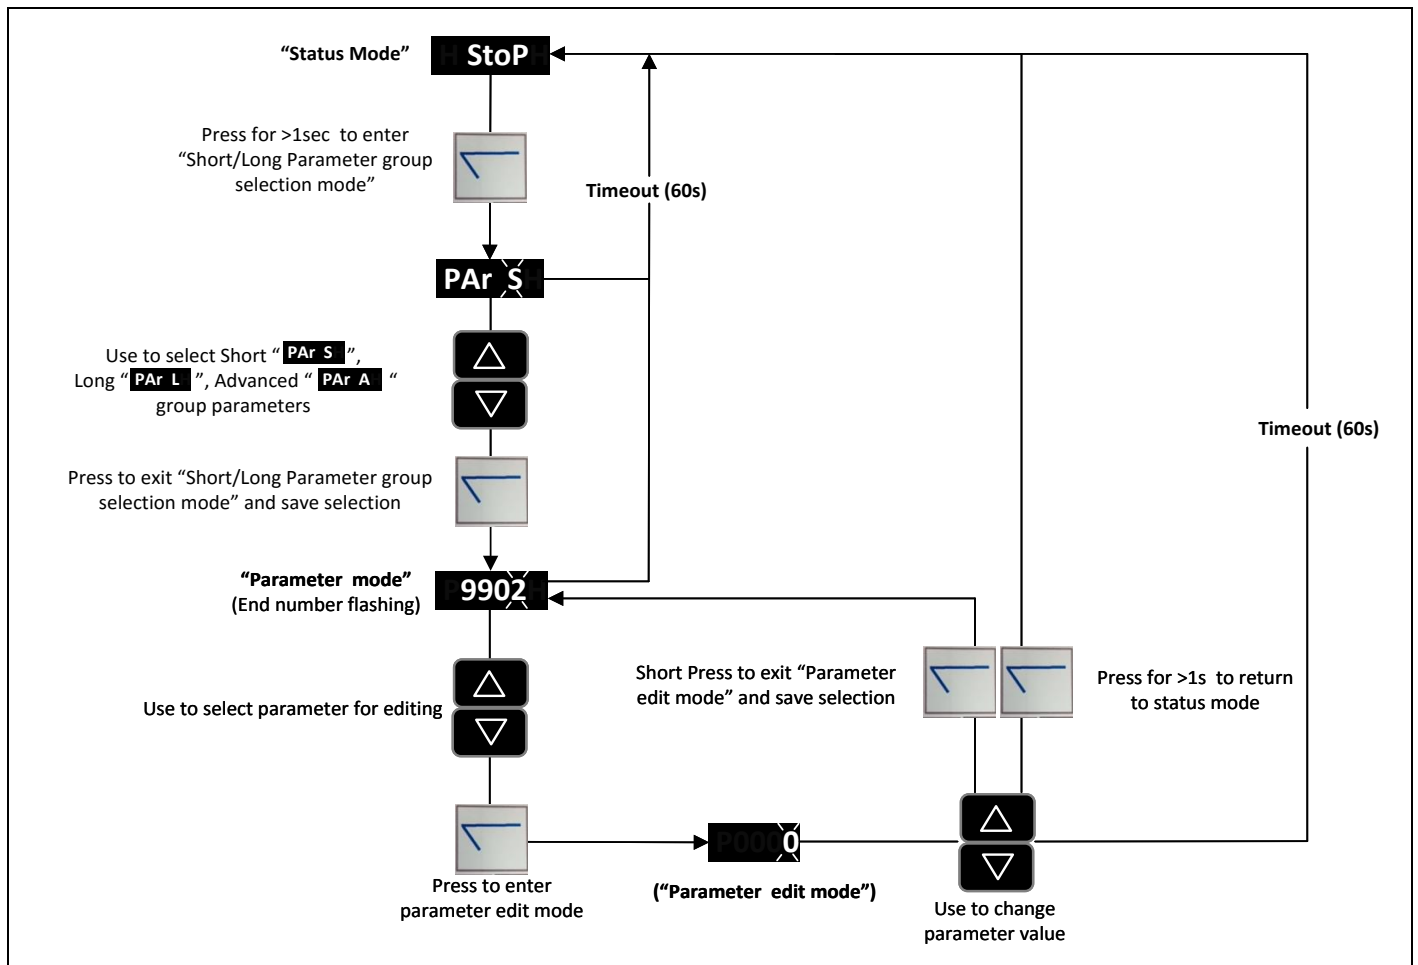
"Status Mode"

StoP

Press for >1sec to enter "Short/Long Parameter group selection mode"

Timeout (60s)

PAr S

Use to select Short " PAr S ", Long " PAr L ", Advanced " PAr A " group parameters

Press to exit "Short/Long Parameter group selection mode" and save selection

Timeout (60s)

"Parameter mode" (End number flashing)

9902

Short Press to exit "Parameter edit mode" and save selection

Press for >1s to return to status mode

Use to select parameter for editing

Press to enter parameter edit mode

P0000

("Parameter edit mode")

Use to change parameter value